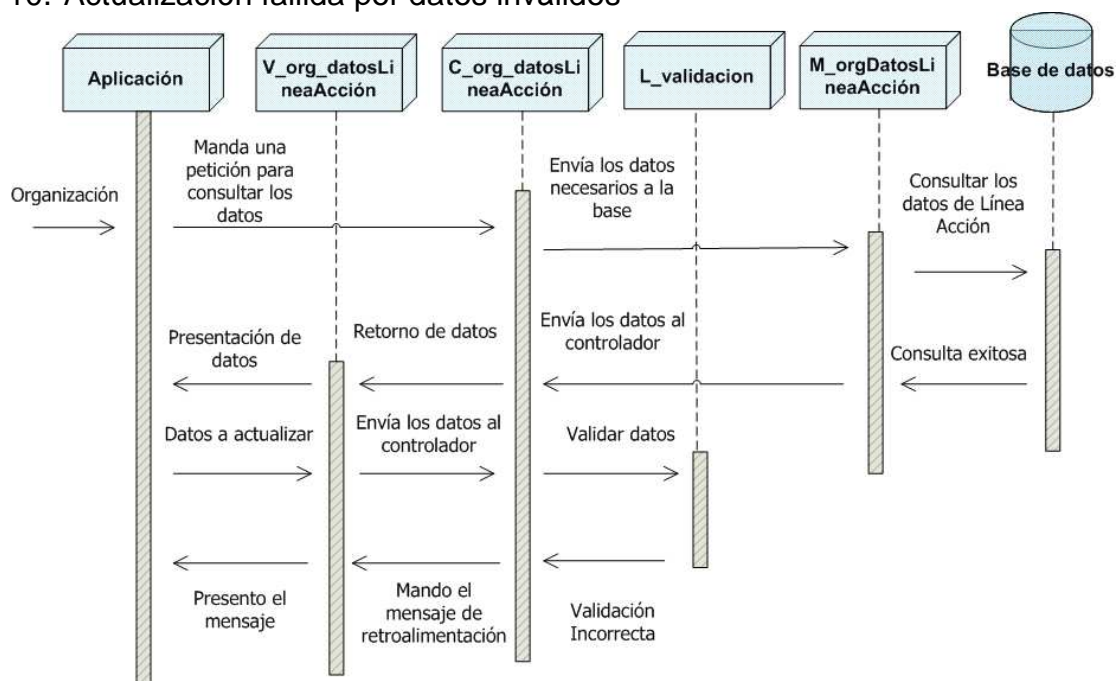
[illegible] Actualización fallida por datos inválidos

Aplicación

V_org_datosLineaAcción

C_org_datosLineaAcción

L_validacion

M_orgDatosLineaAcción

Base de datos

Organización

Manda una petición para consultar los datos

Envía los datos necesarios a la base

Consultar los datos de Línea Acción

Presentación de datos

Retorno de datos

Envía los datos al controlador

Consulta exitosa

Datos a actualizar

Envía los datos al controlador

Validar datos

Presento el mensaje

Mando el mensaje de retroalimentación

Validación Incorrecta